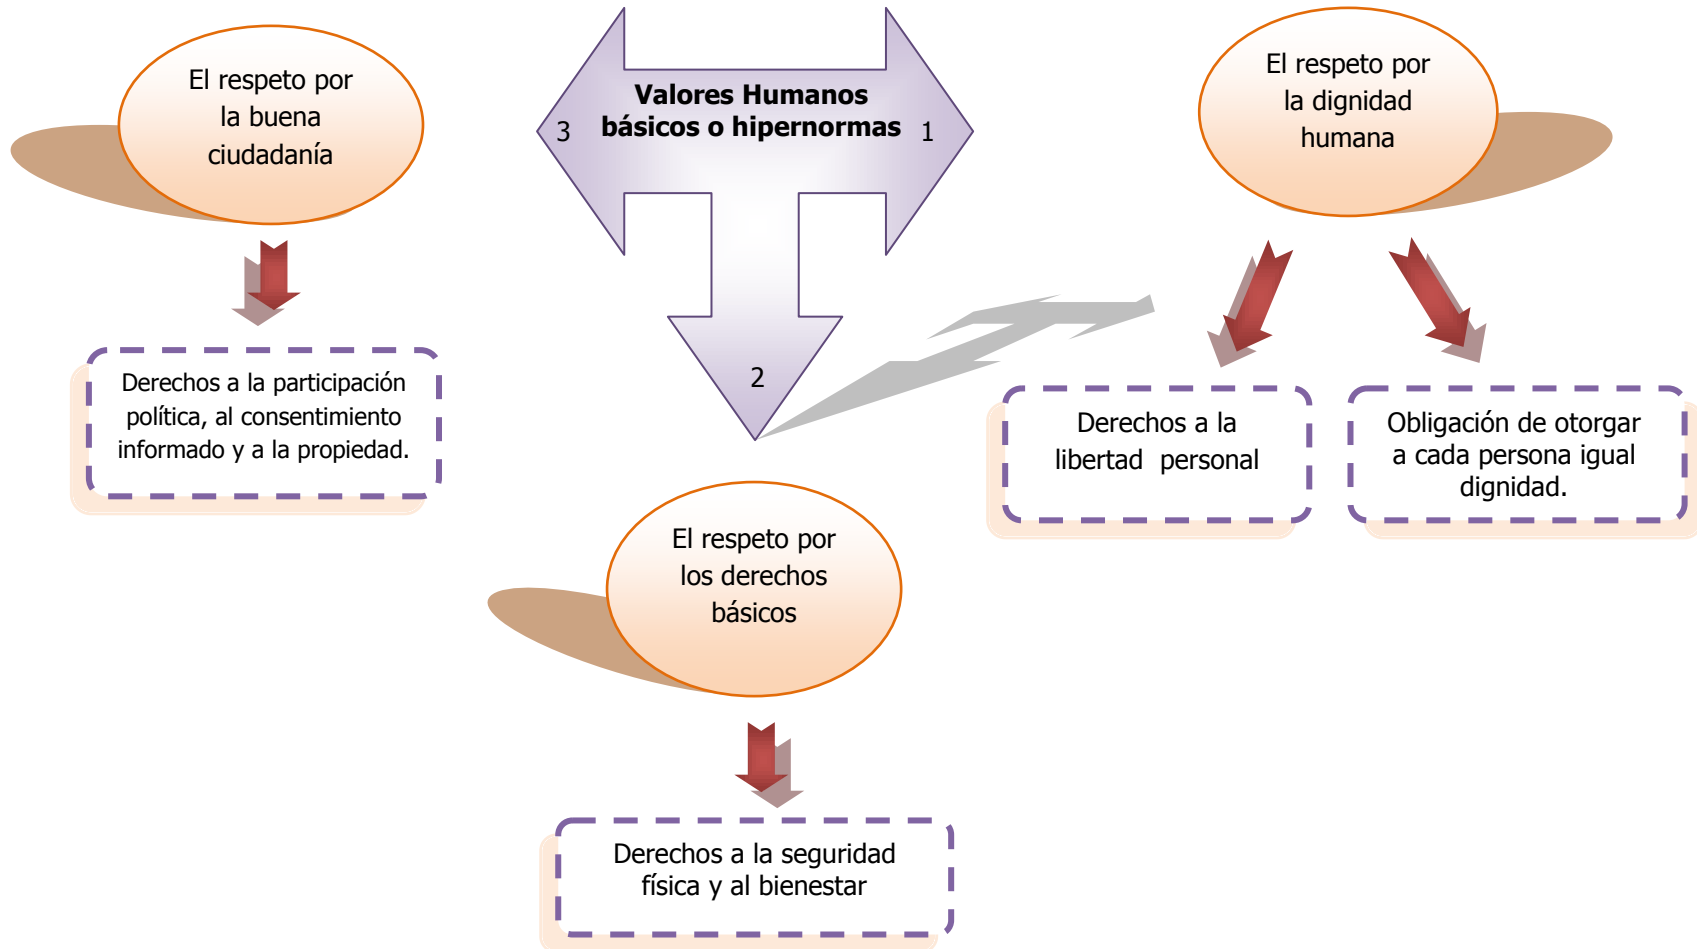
Valores Humanos básicos o hipernormas

3

1

2

El respeto por la buena ciudadanía

Derechos a la participación política, al consentimiento informado y a la propiedad.

El respeto por la dignidad humana

Derechos a la libertad personal

Obligación de otorgar a cada persona igual dignidad.

El respeto por los derechos básicos

Derechos a la seguridad física y al bienestar